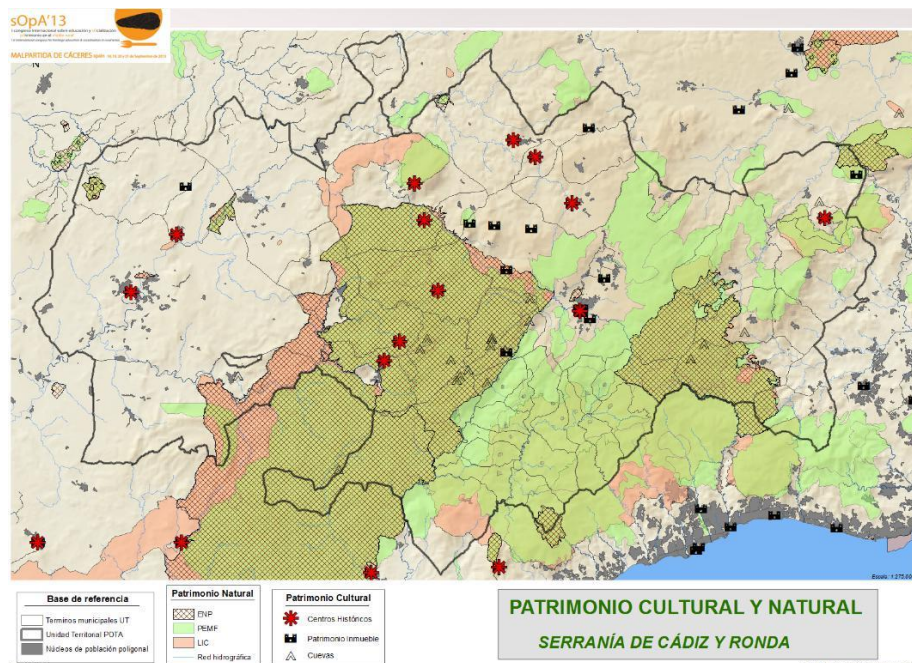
sOpA'13

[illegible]

MALPARTIDA DE CÁCERES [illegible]

N

Escala: 1:275.000

Base de referencia

Terminos municipales UT

Unidad Territorial POTA

Núcleos de población poligonal

Patrimonio Natural

ENP

PEMF

LIC

Red hidrográfica

Patrimonio Cultural

Centros Históricos

Patrimonio inmueble

Cuevas

PATRIMONIO CULTURAL Y NATURAL

SERRANÍA DE CÁDIZ Y RONDA